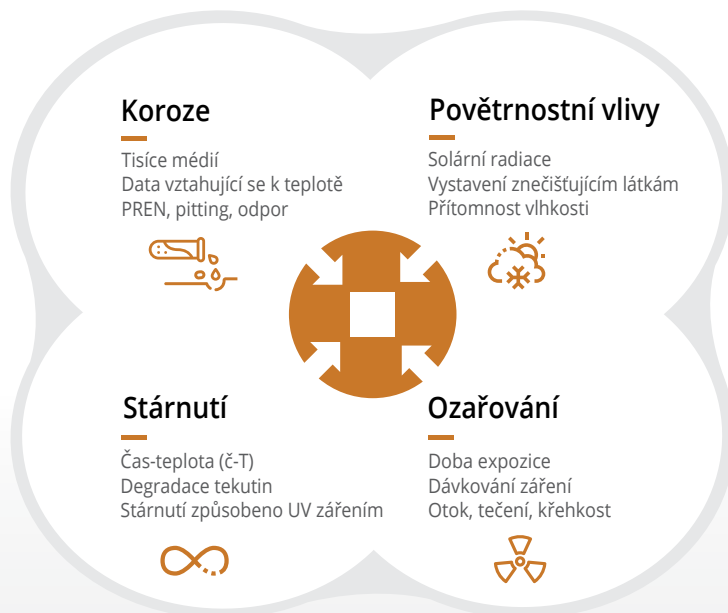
Koroze

Tisíce médií
Data vztahující se k teplotě
PREN, pitting, odpor

Povětrnostní vlivy

Solární radiace
Vystavení znečišťujícím látkám
Přítomnost vlhkosti

Stárnutí

Čas-teplota (č-T)
Degradace tekutin
Stárnutí způsobeno UV zářením

Ozařování

Doba expozice
Dávkování záření
Otok, tečení, křehkost